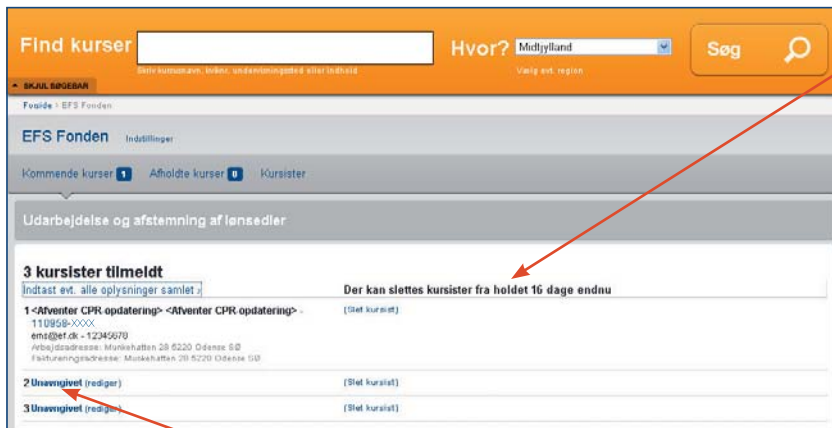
Find kurser

Skriv kursusnavn, kvikmr, underviningssted eller indhold

Hvor? Midtjylland

Vælg evt. region

Søg

SKJUL SØGEBAR

Forside › EFS Fonden

EFS Fonden Indstillinger

Kommende kurser 1 Afholdte kurser 0 Kursister

Udarbejdelse og afstemning af lønsedler

3 kursister tilmeldt

Indtast evt. alle oplysninger samlet »

Der kan slettes kursister fra holdet 16 dage endnu

1 <Afventer CPR-opdatering> <Afventer CPR-opdatering> - 110959-XXXX
ems@ef.dk - 12345678
Arbejdsadresse: Munkehatten 28 6220 Odense SØ
Fakturaringsadresse: Munkehatten 28 5220 Odense SØ

(Slet kursist)

2 Unavngivet (rediger)

(Slet kursist)

3 Unavngivet (rediger)

(Slet kursist)